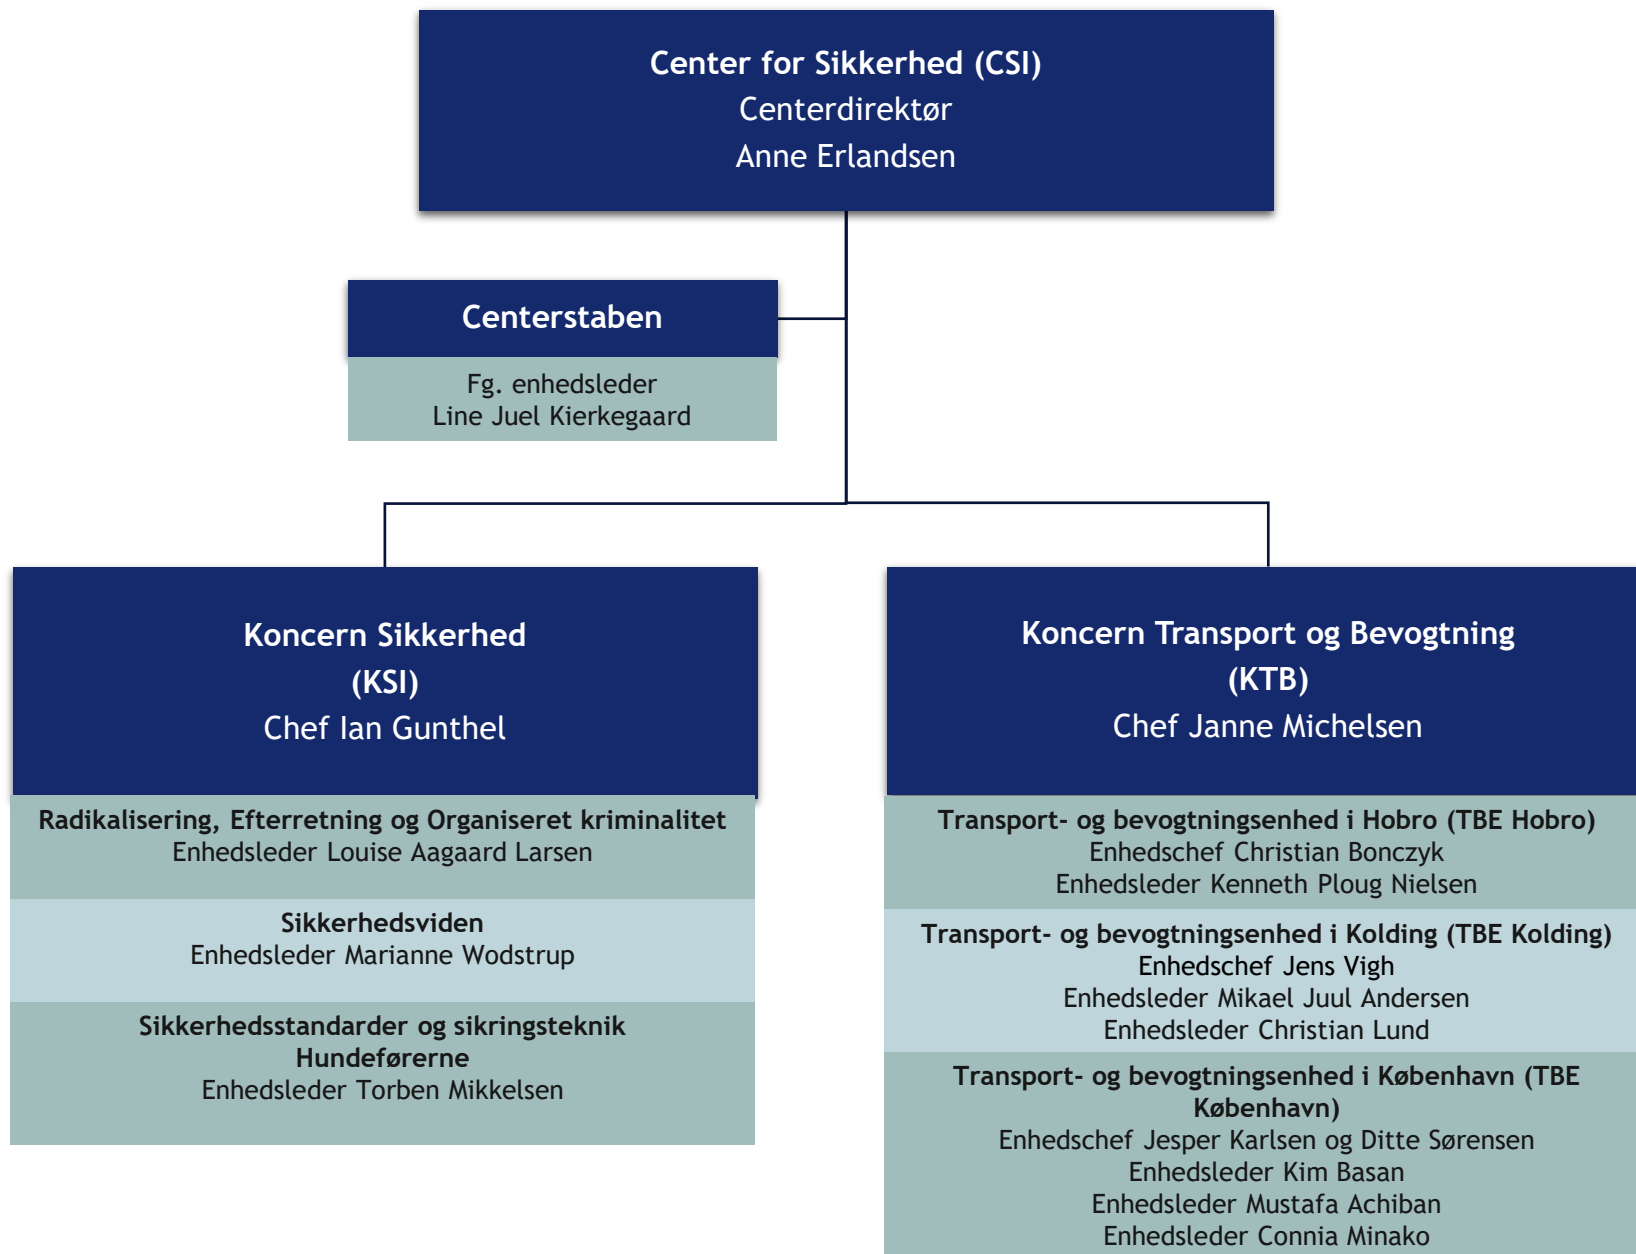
Center for Sikkerhed (CSI)
Centerdirektør
Anne Erlandsen

Centerstaben

Fg. enhedsleder
Line Juel Kierkegaard

Koncern Sikkerhed
(KSI)
Chef Ian Gunthel

Radikalisering, Efterretning og Organiseret kriminalitet
Enhedsleder Louise Aagaard Larsen

Sikkerhedsviden
Enhedsleder Marianne Wodstrup

Sikkerhedsstandarder og sikringsteknik
Hundeførerne
Enhedsleder Torben Mikkelsen

Koncern Transport og Bevogtning
(KTB)
Chef Janne Michelsen

Transport- og bevogtningsenhed i Hobro (TBE Hobro)
Enhedschef Christian Bonczyk
Enhedsleder Kenneth Ploug Nielsen

Transport- og bevogtningsenhed i Kolding (TBE Kolding)
Enhedschef Jens Vigh
Enhedsleder Mikael Juul Andersen
Enhedsleder Christian Lund

Transport- og bevogtningsenhed i København (TBE København)
Enhedschef Jesper Karlsen og Ditte Sørensen
Enhedsleder Kim Basan
Enhedsleder Mustafa Achiban
Enhedsleder Connia Minako